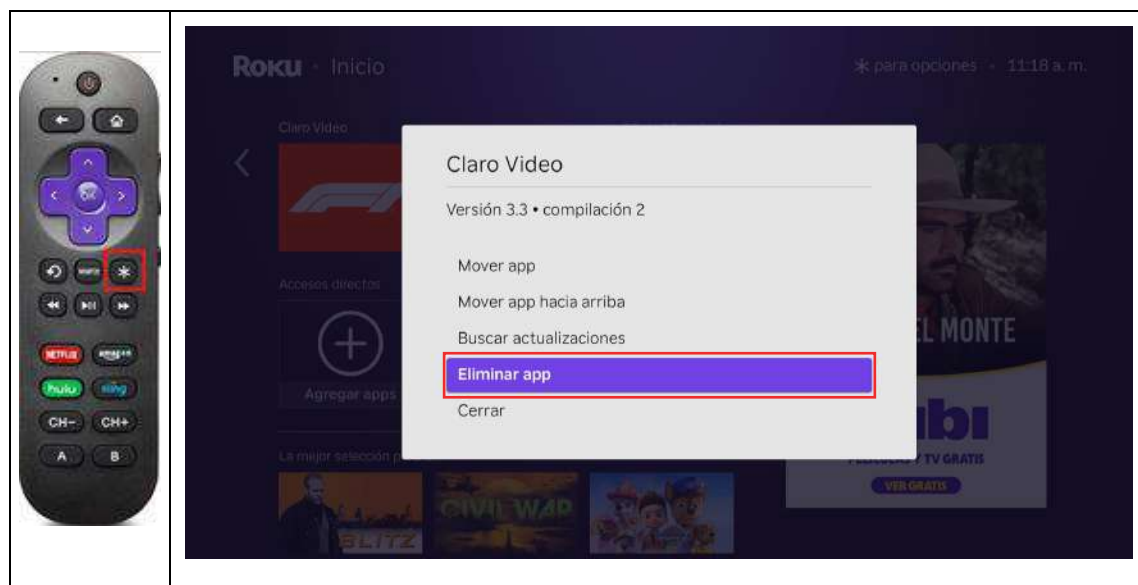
OK

NETFLIX amazon

hulu sling

CH− CH+

A B

Roku · Inicio

✳ para opciones · 11:18 a. m.

Claro Video

Accesos directos

Agregar apps

La mejor selección

Claro Video

Versión 3.3 • compilación 2

Mover app

Mover app hacia arriba

Buscar actualizaciones

Eliminar app

Cerrar

EL MONTE

ubi

PELÍCULAS Y TV GRATIS

VER GRATIS

BLITZ

CIVIL WAR